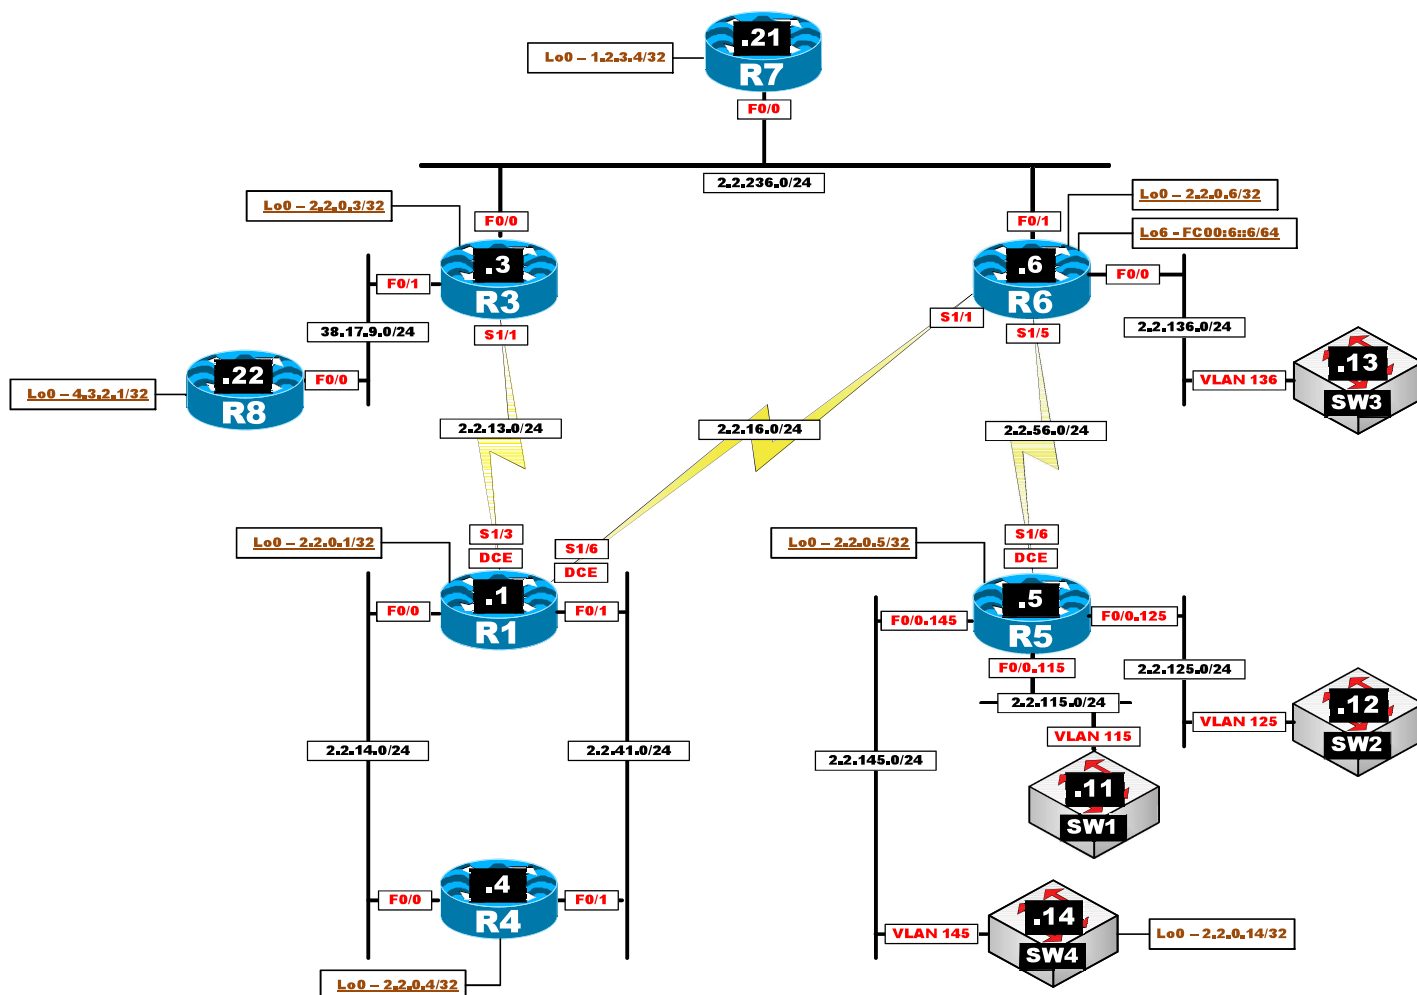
Lo0 – 1.2.3.4/32
.21
R7
F0/0
2.2.236.0/24
Lo0 – 2.2.0.3/32
F0/0
.3
R3
F0/1
38.17.9.0/24
S1/1
.22
R8
F0/0
Lo0 – 4.3.2.1/32
2.2.13.0/24
Lo0 – 2.2.0.6/32
Lo6 - FC00:6::6/64
F0/1
.6
R6
F0/0
S1/1
S1/5
2.2.136.0/24
.13
SW3
VLAN 136
2.2.16.0/24
2.2.56.0/24
S1/3
DCE
S1/6
DCE
Lo0 – 2.2.0.1/32
.1
R1
F0/0
F0/1
Lo0 – 2.2.0.5/32
S1/6
DCE
.5
R5
F0/0.145
F0/0.125
F0/0.115
2.2.125.0/24
2.2.115.0/24
.12
SW2
VLAN 125
VLAN 115
.11
SW1
2.2.145.0/24
2.2.14.0/24
2.2.41.0/24
.4
R4
F0/0
F0/1
Lo0 – 2.2.0.4/32
VLAN 145
.14
SW4
Lo0 – 2.2.0.14/32